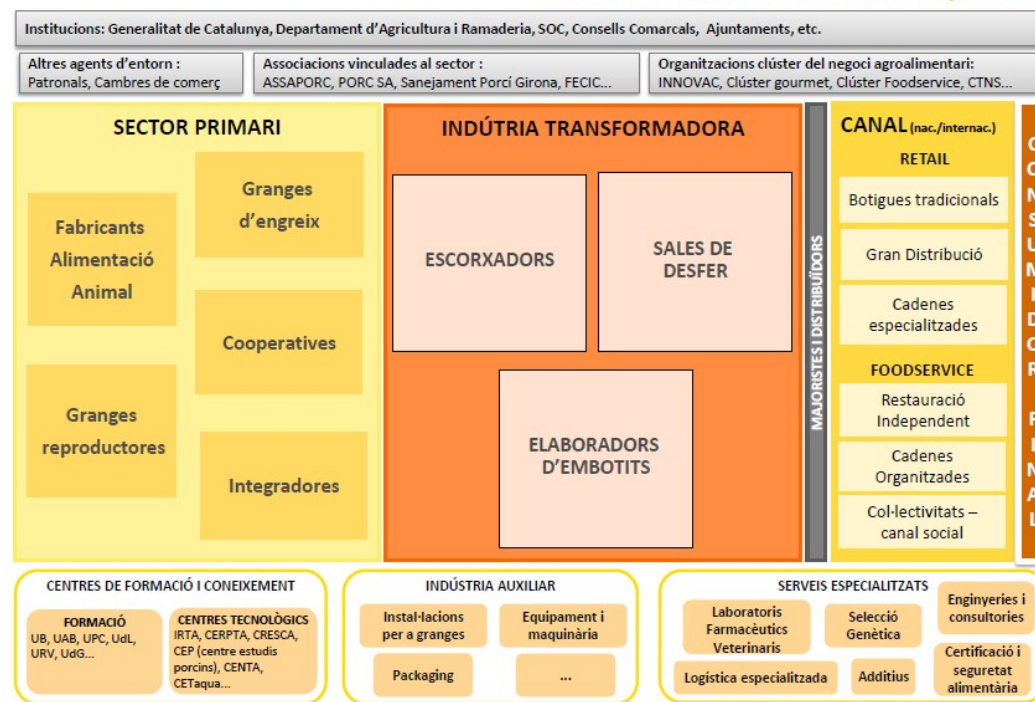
Institucions: Generalitat de Catalunya, Departament d'Agricultura i Ramaderia, SOC, Consells Comarcals, Ajuntaments, etc.

Altres agents d'entorn : Patronals, Cambres de comerç

Associacions vinculades al sector : ASSAPORC, PORC SA, Sanejament Porcí Girona, FECIC...

Organitzacions clúster del negoci agroalimentari: INNOVAC, Clúster gourmet, Clúster Foodservice, CTNS...

SECTOR PRIMARI

Fabricants Alimentació Animal

Granges d'engreix

Cooperatives

Granges reproductores

Integradores

INDÚTRIA TRANSFORMADORA

ESCORXADORS

SALES DE DESFER

ELABORADORS D'EMBOTITS

MAJORISTES I DISTRIBUÏDORS

CANAL (nac./internac.)

RETAIL

Botigues tradicionals

Gran Distribució

Cadenes especialitzades

FOODSERVICE

Restauració Independent

Cadenes Organitzades

Col·lectivitats – canal social

C O N S U M I D O R

F I N A L

CENTRES DE FORMACIÓ I CONEIXEMENT

FORMACIÓ
UB, UAB, UPC, UdL, URV, UdG...

CENTRES TECNOLÒGICS
IRTA, CERPTA, CRESCA, CEP (centre estudis porcins), CENTA, CETaqua...

INDÚSTRIA AUXILIAR

Instal·lacions per a granges

Equipament i maquinària

Packaging

...

SERVEIS ESPECIALITZATS

Laboratoris Farmacèutics Veterinaris

Selecció Genètica

Enginyeries i consultories

Logística especialitzada

Additius

Certificació i seguretat alimentària